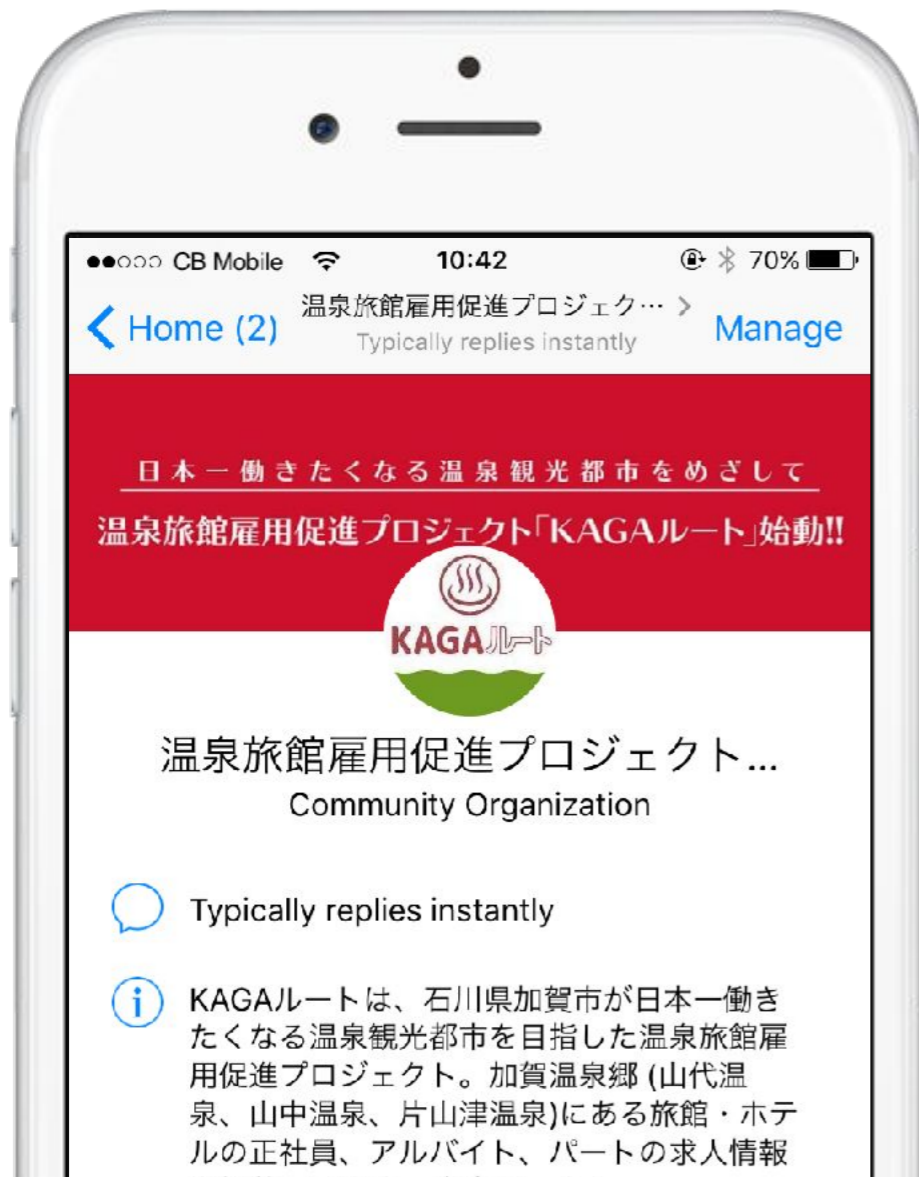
●●○○○ CB Mobile 10:42 70%

< Home (2) 温泉旅館雇用促進プロジェク… > Typically replies instantly Manage

日本一働きたくなる温泉観光都市をめざして

温泉旅館雇用促進プロジェクト「KAGAルート」始動!!

KAGAルート

温泉旅館雇用促進プロジェクト...
Community Organization

Typically replies instantly

KAGAルートは、石川県加賀市が日本一働きたくなる温泉観光都市を目指した温泉旅館雇用促進プロジェクト。加賀温泉郷 (山代温泉、山中温泉、片山津温泉)にある旅館・ホテルの正社員、アルバイト、パートの求人情報